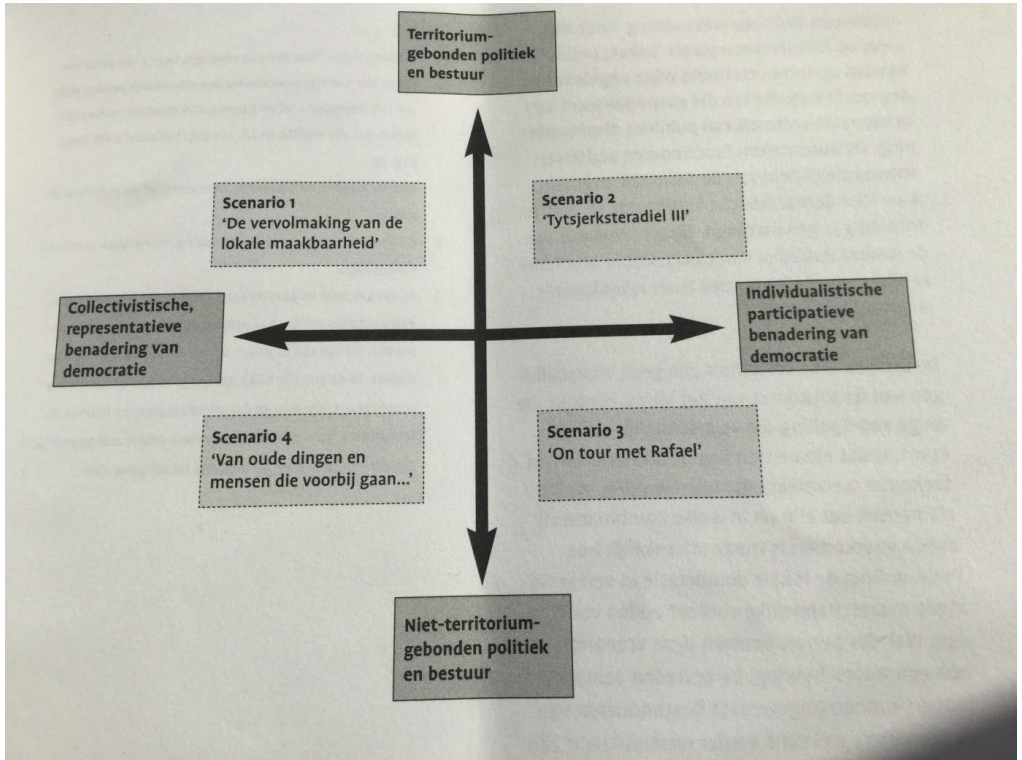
Territoriumgebonden politiek en bestuur

Scenario 1
'De vervolmaking van de lokale maakbaarheid'

Scenario 2
'Tytsjerksteradiel III'

Collectivistische, representatieve benadering van democratie

Individualistische participatieve benadering van democratie

Scenario 4
'Van oude dingen en mensen die voorbij gaan...'

Scenario 3
'On tour met Rafael'

Niet-territoriumgebonden politiek en bestuur